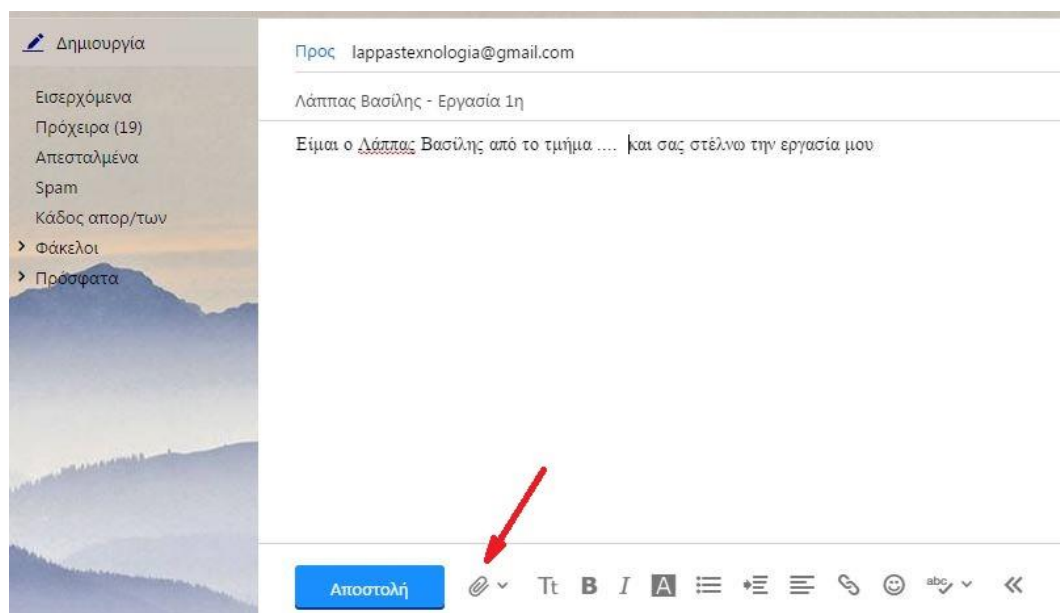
Δημιουργία

Εισερχόμενα
Πρόχειρα (19)
Απεσταλμένα
Spam
Κάδος απορ/των
Φάκελοι
Πρόσφατα

Προς lappastexnologia@gmail.com

Λάππας Βασίλης - Εργασία 1η

Είμαι ο Λάππας Βασίλης από το τμήμα .... και σας στέλνω την εργασία μου

Αποστολή Tt B I A abc